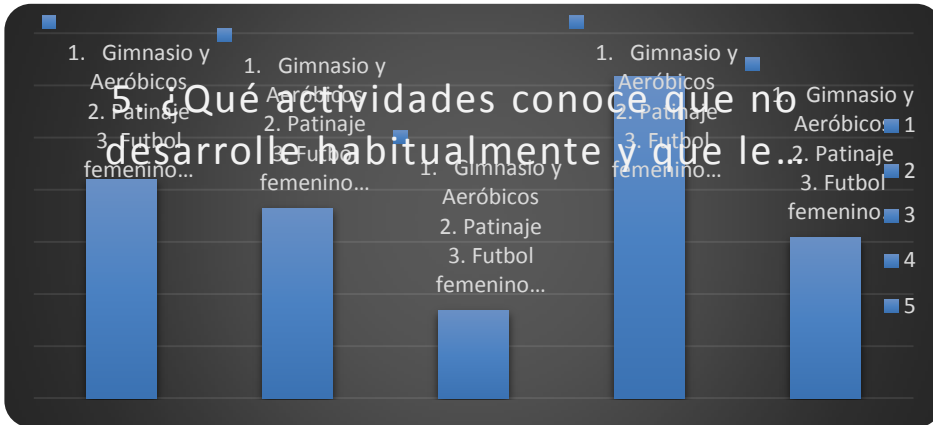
5. ¿Qué actividades conoce que no desarrolle habitualmente y que le…

1. Gimnasio y Aeróbicos
2. Patinaje
3. Futbol femenino…

1. Gimnasio y Aeróbicos
2. Patinaje
3. Futbol femenino…

1. Gimnasio y Aeróbicos
2. Patinaje
3. Futbol femenino…

1. Gimnasio y Aeróbicos
2. Patinaje
3. Futbol femenino…

1. Gimnasio y Aeróbicos
2. Patinaje
3. Futbol femenino…

1
2
3
4
5